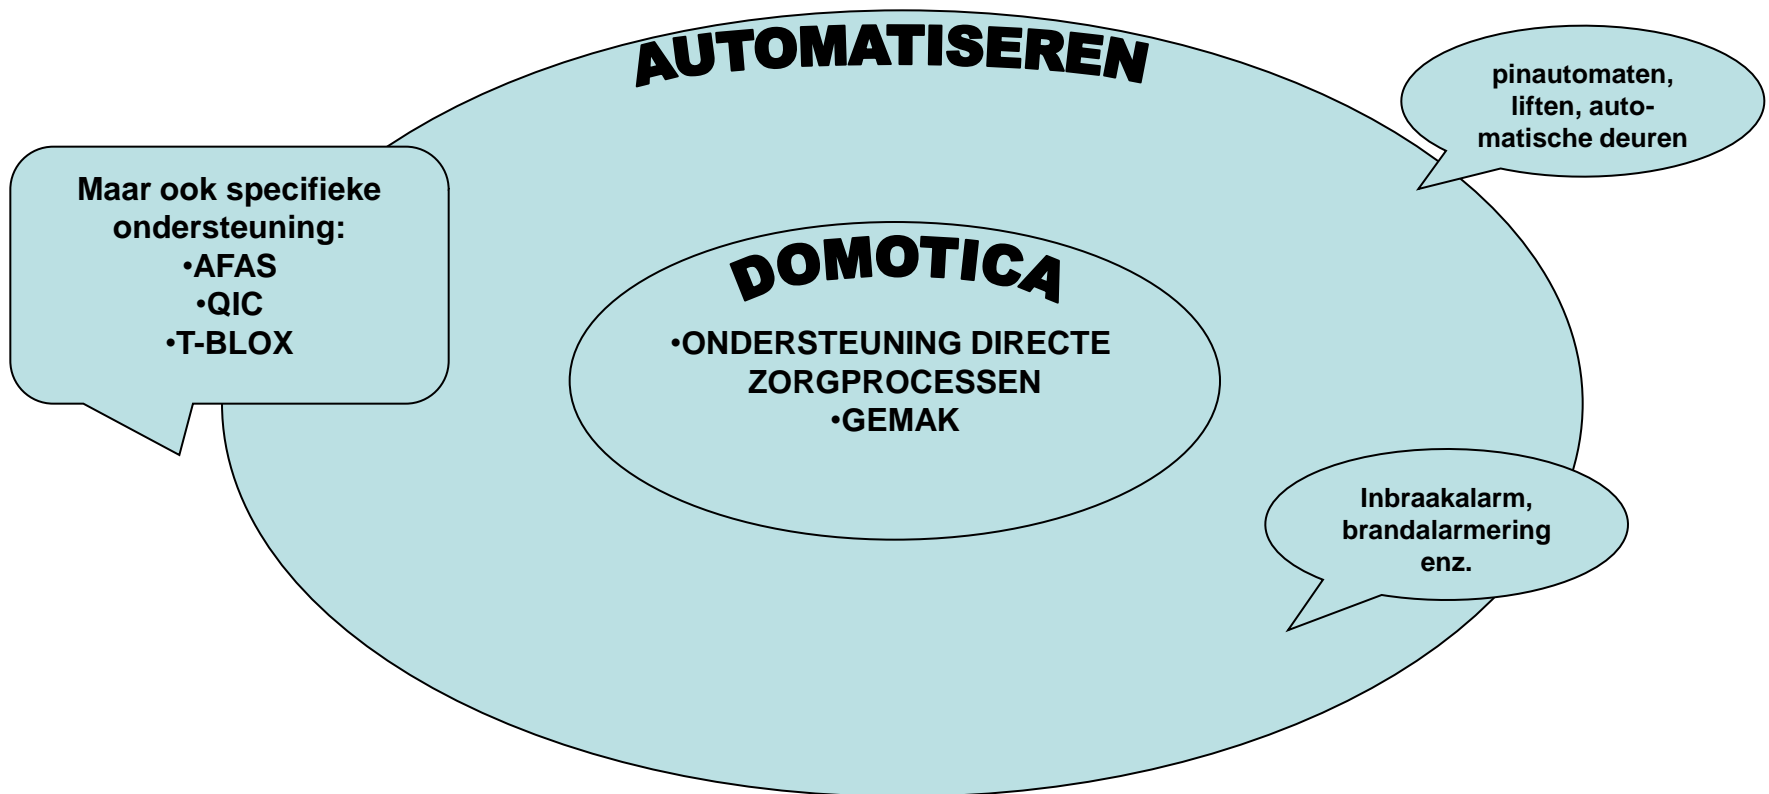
AUTOMATISEREN

pinautomaten, liften, automatische deuren

Maar ook specifieke ondersteuning:
•AFAS
•QIC
•T-BLOX

DOMOTICA

•ONDERSTEUNING DIRECTE ZORGPROCESSEN
•GEMAK

Inbraakalarm, brandalarmering enz.